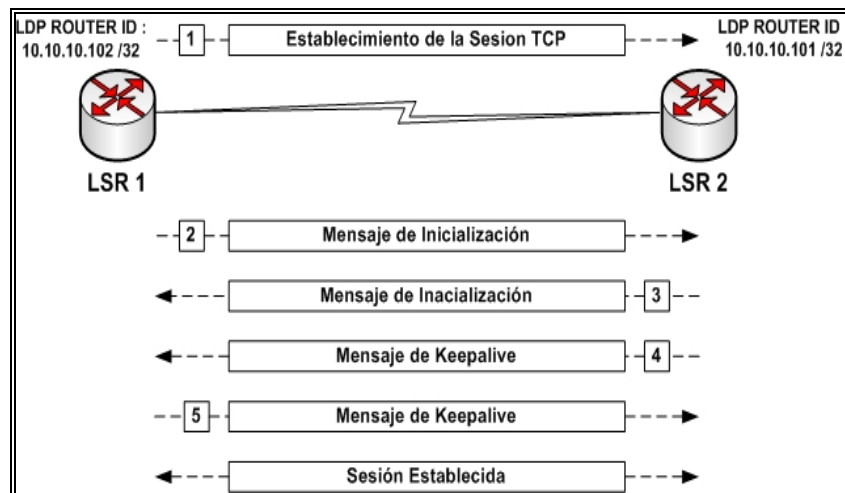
LDP ROUTER ID :
10.10.10.102 /32

1

Establecimiento de la Sesion TCP

LDP ROUTER ID
10.10.10.101 /32

LSR 1

LSR 2

2

Mensaje de Inicialización

Mensaje de Inacialización

3

Mensaje de Keepalive

4

5

Mensaje de Keepalive

Sesión Establecida